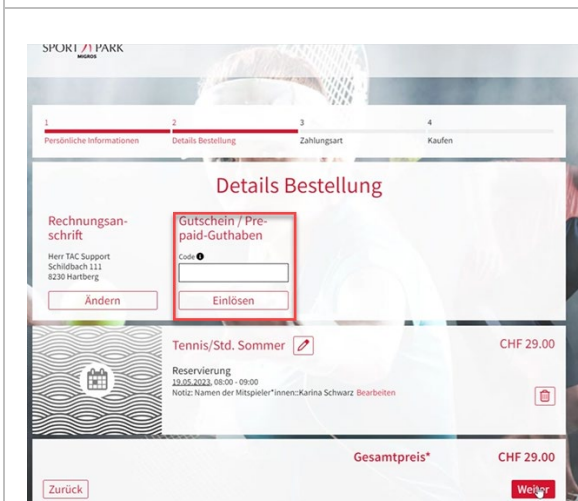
SPORT PARK
MIGROS

1
Persönliche Informationen

2
Details Bestellung

3
Zahlungsart

4
Kaufen

Details Bestellung

Rechnungsanschrift

Herr TAC Support
Schildbach 111
8230 Hartberg

Ändern

Gutschein / Prepaid-Guthaben

Code

Einlösen

Tennis/Std. Sommer

CHF 29.00

Reservierung
19.05.2023, 08:00 - 09:00
Notiz: Namen der Mitspieler*innen::Karina Schwarz Bearbeiten

Gesamtpreis*

CHF 29.00

Zurück

Weiter